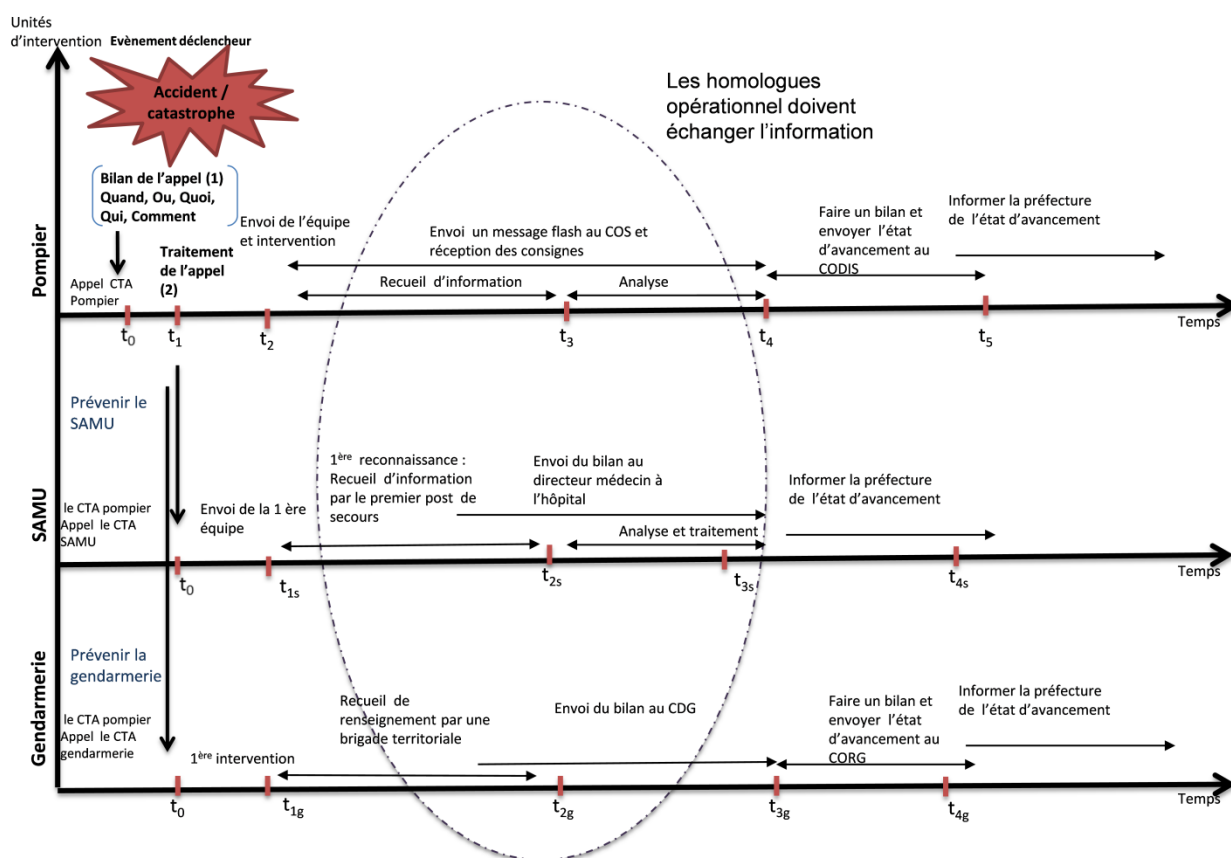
Unités d'intervention

Evènement déclencheur

Accident / catastrophe

Les homologues opérationnel doivent échanger l'information

Pompier

Bilan de l'appel (1) Quand, Ou, Quoi, Qui, Comment

Envoi de l'équipe et intervention

Envoi un message flash au COS et réception des consignes

Faire un bilan et envoyer l'état d'avancement au CODIS

Informer la préfecture de l'état d'avancement

Traitement de l'appel (2)

Appel CTA Pompier

Recueil d'information

Analyse

$t_0$ $t_1$ $t_2$ $t_3$ $t_4$ $t_5$

Temps

Prévenir le SAMU

SAMU

$1^{ère}$ reconnaissance : Recueil d'information par le premier post de secours

Envoi du bilan au directeur médecin à l'hôpital

Informer la préfecture de l'état d'avancement

le CTA pompier Appel le CTA SAMU

Envoi de la 1 ère équipe

Analyse et traitement

$t_0$ $t_{1s}$ $t_{2s}$ $t_{3s}$ $t_{4s}$

Temps

Prévenir la gendarmerie

Gendarmerie

Recueil de renseignement par une brigade territoriale

Envoi du bilan au CDG

Faire un bilan et envoyer l'état d'avancement au CORG

Informer la préfecture de l'état d'avancement

le CTA pompier Appel le CTA gendarmerie

$1^{ère}$ intervention

$t_0$ $t_{1g}$ $t_{2g}$ $t_{3g}$ $t_{4g}$

Temps